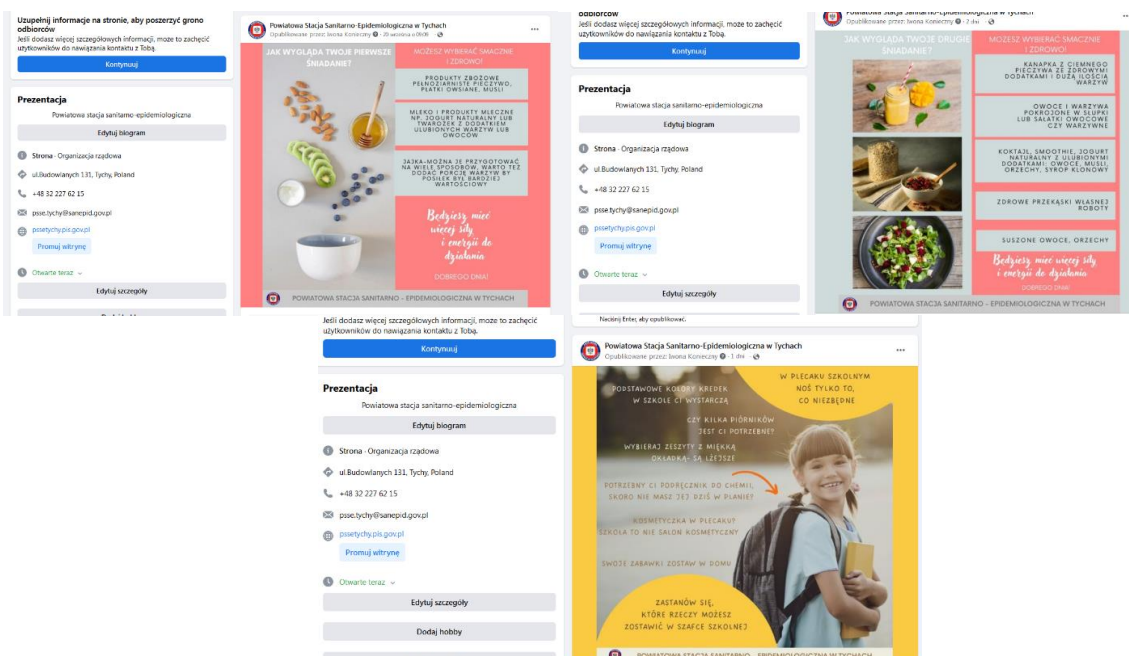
Uzupełnij informacje na stronie, aby poszerzyć grono odbiorców
Jeśli dodasz więcej szczegółowych informacji, może to zachęcić użytkowników do nawiązania kontaktu z Tobą.
Kontynuuj

Prezentacja
Powiatowa stacja sanitarno-epidemiologiczna
Edytuj biogram
Strona · Organizacja rządowa
ul.Budowlanych 131, Tychy, Poland
+48 32 227 62 15
psse.tychy@sanepid.gov.pl
psse.tychy.pis.gov.pl
Promuj witrynę
Otwarte teraz
Edytuj szczegóły

Powiatowa Stacja Sanitarno-Epidemiologiczna w Tychach
Opublikowane przez: Iwona Konieczny · 29 września o 09:06

JAK WYGLĄDA TWOJE PIERWSZE ŚNIADANIE?
MOŻESZ WYBIERAĆ SMACZNIE I ZDROWO!
PRODUKTY ZBOŻOWE PEŁNOZIARNISTE PIECZYWO, PŁATKI OWSIANE, MUSLI
MLEKO I PRODUKTY MLECZNE NP. JOGURT NATURALNY LUB TWAROŻEK Z DODATKIEM ULUBIONYCH WARZYW LUB OWOCÓW
JAJKA-MOŻNA JE PRZYGOTOWAĆ NA WIELE SPOSOBÓW, WARTO TEŻ DODAĆ PORCJĘ WARZYW BY POSIŁEK BYŁ BARDZIEJ WARTOŚCIOWY
Będziesz mieć więcej siły i energii do działania
DOBREGO DNIA!
POWIATOWA STACJA SANITARNO - EPIDEMIOLOGICZNA W TYCHACH

odbiorców
Jeśli dodasz więcej szczegółowych informacji, może to zachęcić użytkowników do nawiązania kontaktu z Tobą.
Kontynuuj

Prezentacja
Powiatowa stacja sanitarno-epidemiologiczna
Edytuj biogram
Strona · Organizacja rządowa
ul.Budowlanych 131, Tychy, Poland
+48 32 227 62 15
psse.tychy@sanepid.gov.pl
psse.tychy.pis.gov.pl
Promuj witrynę
Otwarte teraz
Edytuj szczegóły
Naciśnij Enter, aby opublikować.

Opublikowane przez: Iwona Konieczny · 2 dni

JAK WYGLĄDA TWOJE DRUGIE ŚNIADANIE?
MOŻESZ WYBIERAĆ SMACZNIE I ZDROWO!
KANAPKA Z CIEMNEGO PIECZYWA ZE ZDROWYMI DODATKAMI I DUŻĄ ILOŚCIĄ WARZYW
OWOCE I WARZYWA POKROJONE W SŁUPKI LUB SAŁATKI OWOCOWE CZY WARZYWNE
KOKTAJL, SMOOTHIE, JOGURT NATURALNY Z ULUBIONYMI DODATKAMI: OWOCE, MUSLI, ORZECHY, SYROP KLONOWY
ZDROWE PRZEKĄSKI WŁASNEJ ROBOTY
SUSZONE OWOCE, ORZECHY
Będziesz mieć więcej siły i energii do działania
DOBREGO DNIA!
POWIATOWA STACJA SANITARNO - EPIDEMIOLOGICZNA W TYCHACH

Jeśli dodasz więcej szczegółowych informacji, może to zachęcić użytkowników do nawiązania kontaktu z Tobą.
Kontynuuj

Prezentacja
Powiatowa stacja sanitarno-epidemiologiczna
Edytuj biogram
Strona · Organizacja rządowa
ul.Budowlanych 131, Tychy, Poland
+48 32 227 62 15
psse.tychy@sanepid.gov.pl
psse.tychy.pis.gov.pl
Promuj witrynę
Otwarte teraz
Edytuj szczegóły
Dodaj hobby

Powiatowa Stacja Sanitarno-Epidemiologiczna w Tychach
Opublikowane przez: Iwona Konieczny · 1 dni

PODSTAWOWE KOLORY KREDEK W SZKOLE CI WYSTARCZĄ
W PLECAKU SZKOLNYM NOŚ TYLKO TO, CO NIEZBĘDNE
CZY KILKA PIÓRNIKÓW JEST CI POTRZEBNE?
WYBIERAJ ZESZYTY Z MIĘKKĄ OKŁADKĄ- SĄ LŻEJSZE
POTRZEBNY CI PODRĘCZNIK DO CHEMII, SKORO NIE MASZ JEJ DZIŚ W PLANIE?
KOSMETYCZKA W PLECAKU? SZKOŁA TO NIE SALON KOSMETYCZNY
SWOJE ZABAWKI ZOSTAW W DOMU
ZASTANÓW SIĘ, KTÓRE RZECZY MOŻESZ ZOSTAWIĆ W SZAFCE SZKOLNEJ
POWIATOWA STACJA SANITARNO - EPIDEMIOLOGICZNA W TYCHACH